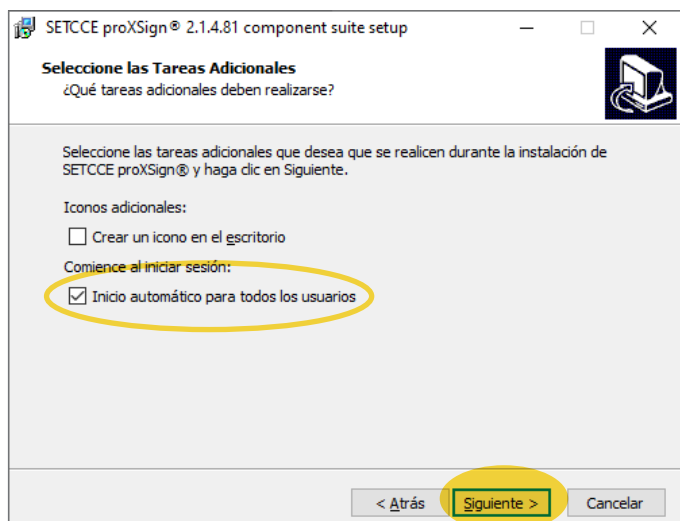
SETCCE proXSign® 2.1.4.81 component suite setup

Seleccione las Tareas Adicionales
¿Qué tareas adicionales deben realizarse?

Seleccione las tareas adicionales que desea que se realicen durante la instalación de SETCCE proXSign® y haga clic en Siguiente.

Iconos adicionales:

Crear un icono en el escritorio

Comience al iniciar sesión:

Inicio automático para todos los usuarios

< Atrás
Siguiente >
Cancelar